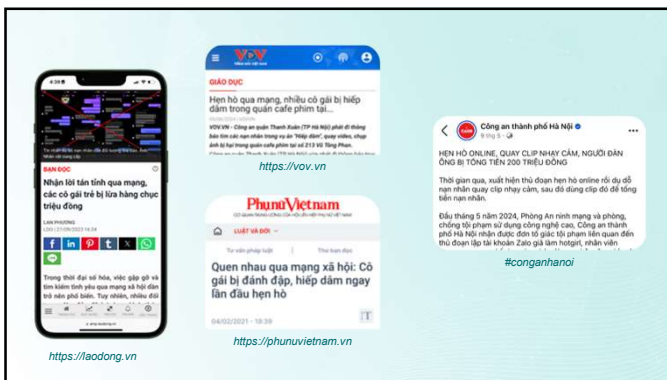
BẠN ĐỌC

Nhận lời tán tỉnh qua mạng, các cô gái trẻ bị lừa hàng chục triệu đồng

LAN PHƯƠNG

Trong thời đại số hóa, việc gặp gỡ và tìm kiếm tình yêu qua mạng xã hội đã trở nên phổ biến. Tuy nhiên, nhiều đối

https://laodong.vn

VOV

GIÁO DỤC

Hẹn hò qua mạng, nhiều cô gái bị hiếp dâm trong quán cafe phim tại...

https://vov.vn

PhụNữViệtnam

LUẬT VÀ ĐỜI

Tư vấn pháp luật

Thư bạn đọc

Quen nhau qua mạng xã hội: Cô gái bị đánh đập, hiếp dâm ngay lần đầu hẹn hò

04/02/2021 - 18:39

https://phunuvietnam.vn

Công an thành phố Hà Nội

9 thg 5

HẸN HÒ ONLINE, QUAY CLIP NHẠY CẢM, NGƯỜI ĐÀN ÔNG BỊ TỐNG TIỀN 200 TRIỆU ĐỒNG

Thời gian qua, xuất hiện thủ đoạn hẹn hò online rồi dụ dỗ nạn nhân quay clip nhạy cảm, sau đó dùng clip đó để tống tiền nạn nhân.

Đầu tháng 5 năm 2024, Phòng An ninh mạng và phòng, chống tội phạm sử dụng công nghệ cao, Công an thành phố Hà Nội nhận được đơn tố giác tội phạm liên quan đến thủ đoạn lập tài khoản Zalo giả làm hotgirl, nhân viên

#conganhanoi